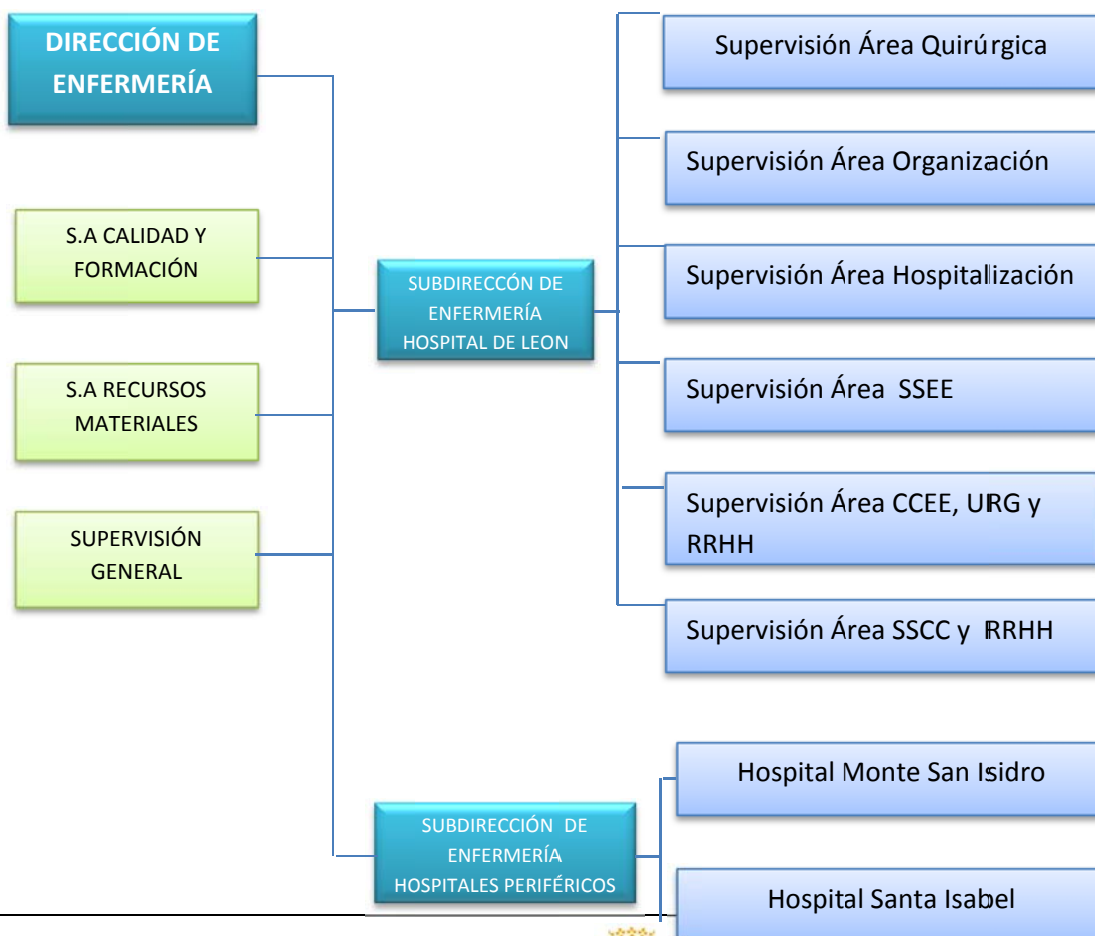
DIRECCIÓN DE ENFERMERÍA

S.A CALIDAD Y FORMACIÓN

S.A RECURSOS MATERIALES

SUPERVISIÓN GENERAL

SUBDIRECCÓN DE ENFERMERÍA HOSPITAL DE LEON

SUBDIRECCIÓN DE ENFERMERÍA HOSPITALES PERIFÉRICOS

Supervisión Área Quirúrgica

Supervisión Área Organización

Supervisión Área Hospitalización

Supervisión Área SSEE

Supervisión Área CCEE, URG y RRHH

Supervisión Área SSCC y RRHH

Hospital Monte San Isidro

Hospital Santa Isabel